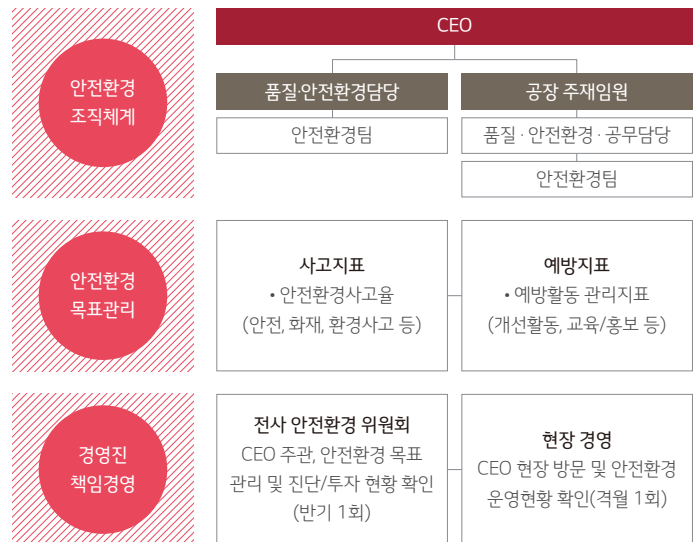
안전환경
조직체계

CEO

품질·안전환경담당

안전환경팀

공장 주재임원

품질 · 안전환경 · 공무담당

안전환경팀

안전환경
목표관리

사고지표
• 안전환경사고율
(안전, 화재, 환경사고 등)

예방지표
• 예방활동 관리지표
(개선활동, 교육/홍보 등)

경영진
책임경영

전사 안전환경 위원회
CEO 주관, 안전환경 목표 관리 및 진단/투자 현황 확인 (반기 1회)

현장 경영
CEO 현장 방문 및 안전환경 운영현황 확인(격월 1회)